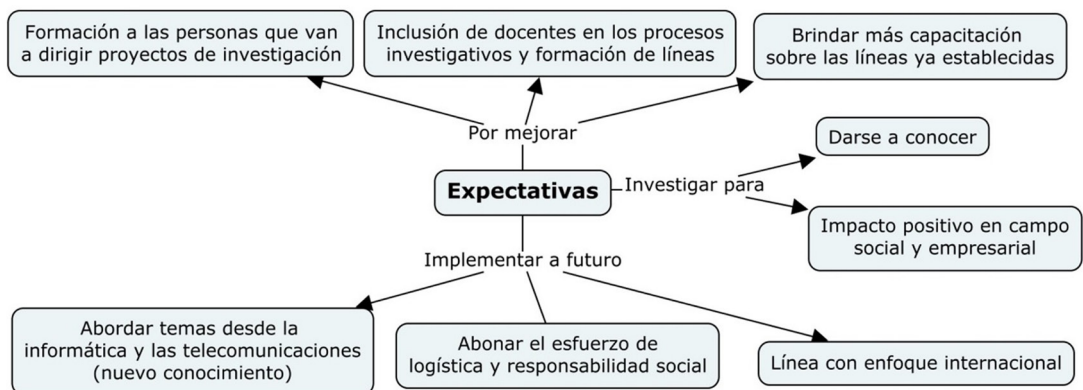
Formación a las personas que van a dirigir proyectos de investigación

Inclusión de docentes en los procesos investigativos y formación de líneas

Brindar más capacitación sobre las líneas ya establecidas

Por mejorar

Darse a conocer

Expectativas

Investigar para

Impacto positivo en campo social y empresarial

Implementar a futuro

Abordar temas desde la informática y las telecomunicaciones (nuevo conocimiento)

Abonar el esfuerzo de logística y responsabilidad social

Línea con enfoque internacional